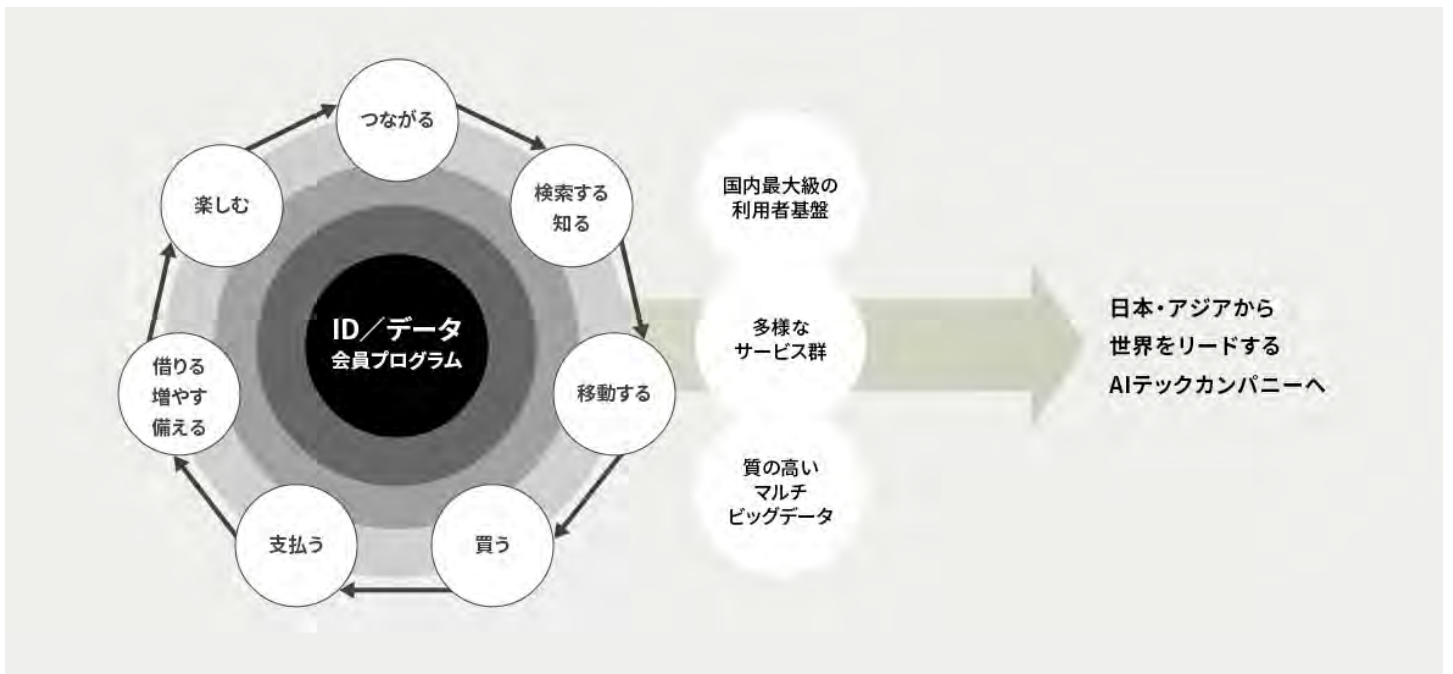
つながる

検索する
知る

移動する

買う

支払う

借りる
増やす
備える

楽しむ

ID／データ
会員プログラム

国内最大級の
利用者基盤

多様な
サービス群

質の高い
マルチ
ビッグデータ

日本・アジアから
世界をリードする
AIテックカンパニーへ